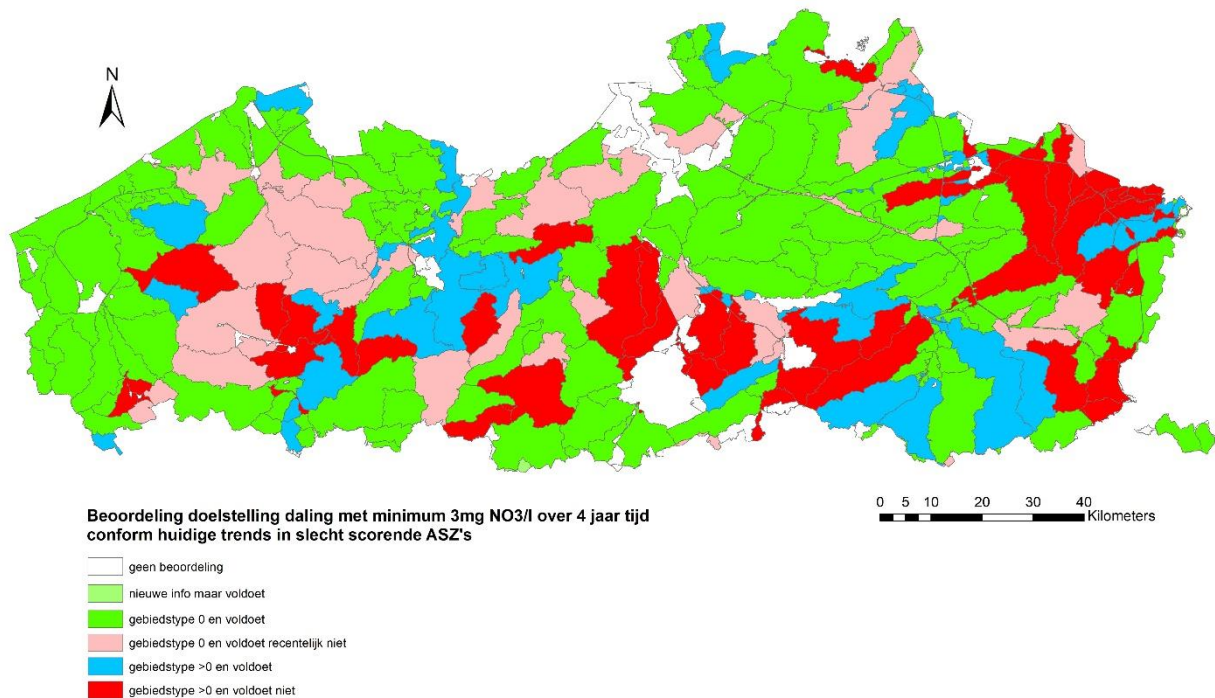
N

0 5 10 20 30 40 Kilometers

Beoordeling doelstelling daling met minimum 3mg NO3/l over 4 jaar tijd conform huidige trends in slecht scorende ASZ's

geen beoordeling
nieuwe info maar voldoet
gebiedstype 0 en voldoet
gebiedstype 0 en voldoet recentelijk niet
gebiedstype >0 en voldoet
gebiedstype >0 en voldoet niet